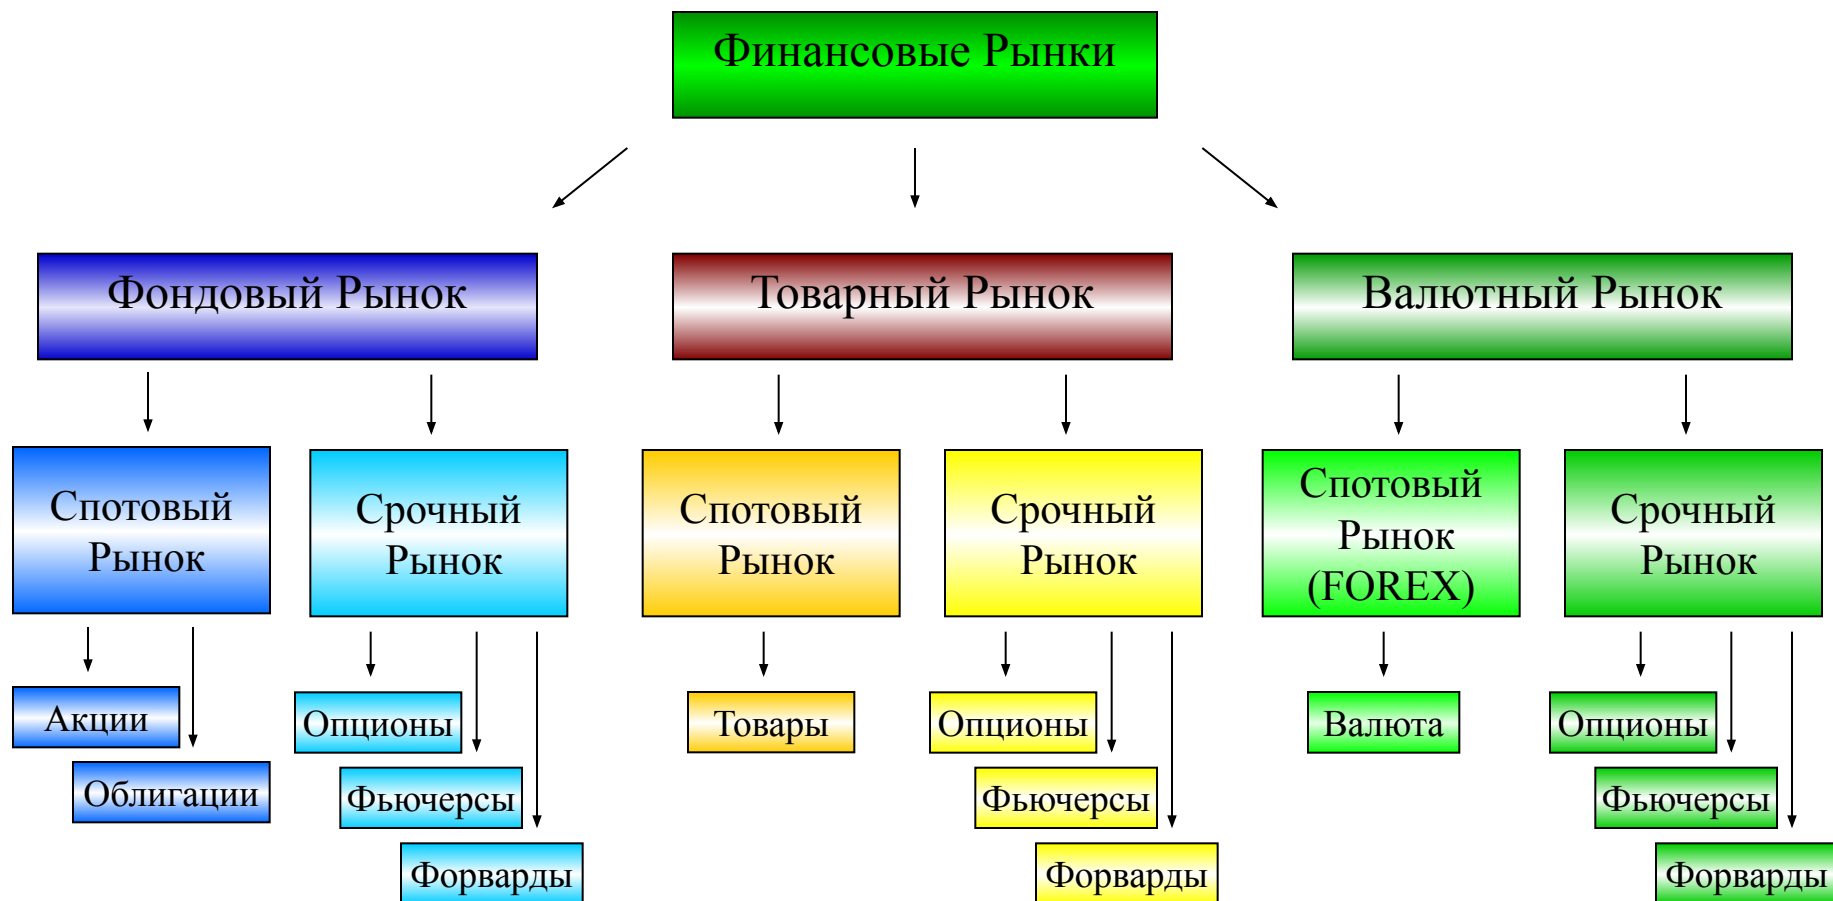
Финансовые Рынки

Фондовый Рынок

Товарный Рынок

Валютный Рынок

Спотовый Рынок

Срочный Рынок

Спотовый Рынок

Срочный Рынок

Спотовый Рынок (FOREX)

Срочный Рынок

Акции

Облигации

Опционы

Фьючерсы

Форварды

Товары

Опционы

Фьючерсы

Форварды

Валюта

Опционы

Фьючерсы

Форварды